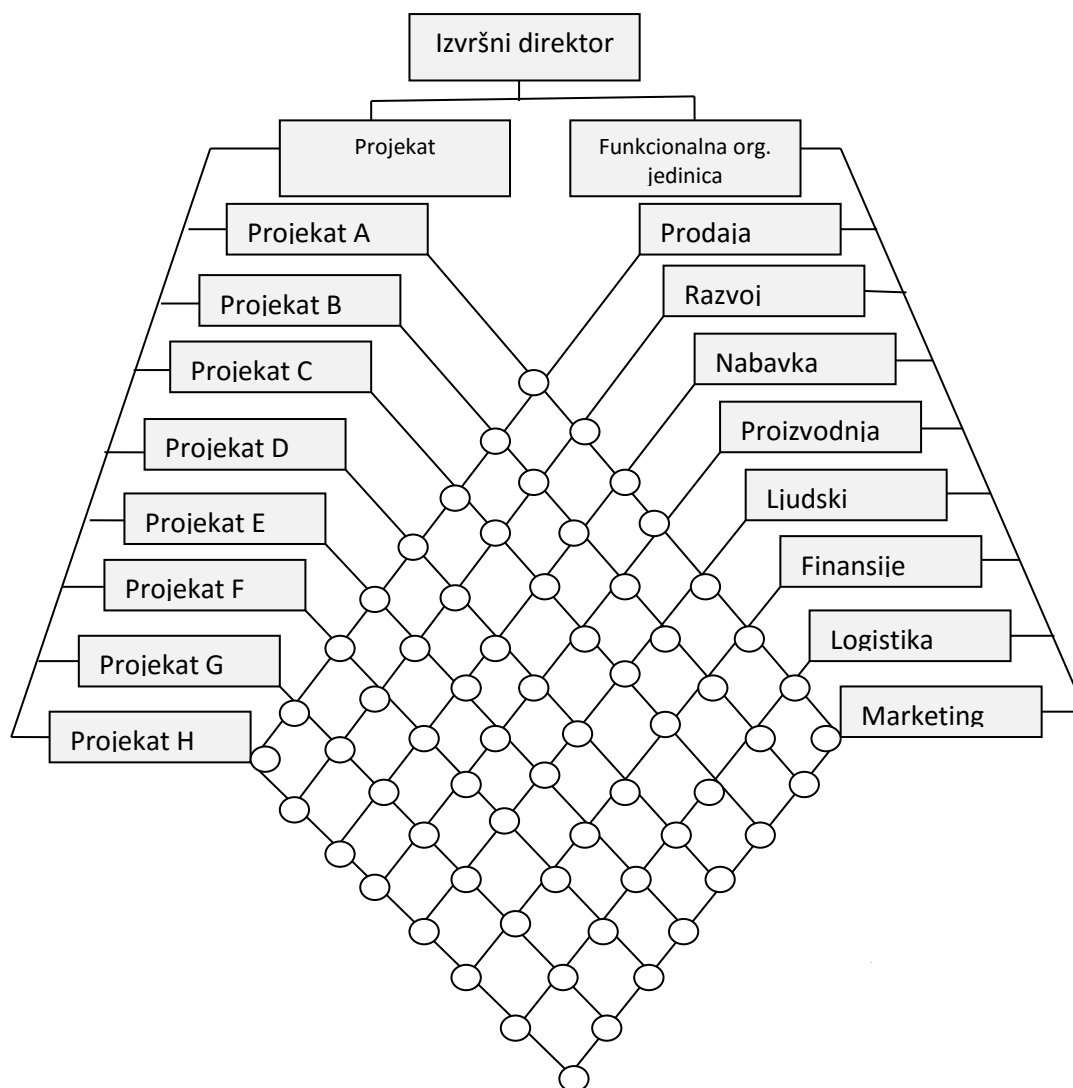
Izvršni direktor

Projekat

Funkcionalna org. jedinica

Projekat A

Projekat B

Projekat C

Projekat D

Projekat E

Projekat F

Projekat G

Projekat H

Prodaja

Razvoj

Nabavka

Proizvodnja

Ljudski

Finansije

Logistika

Marketing